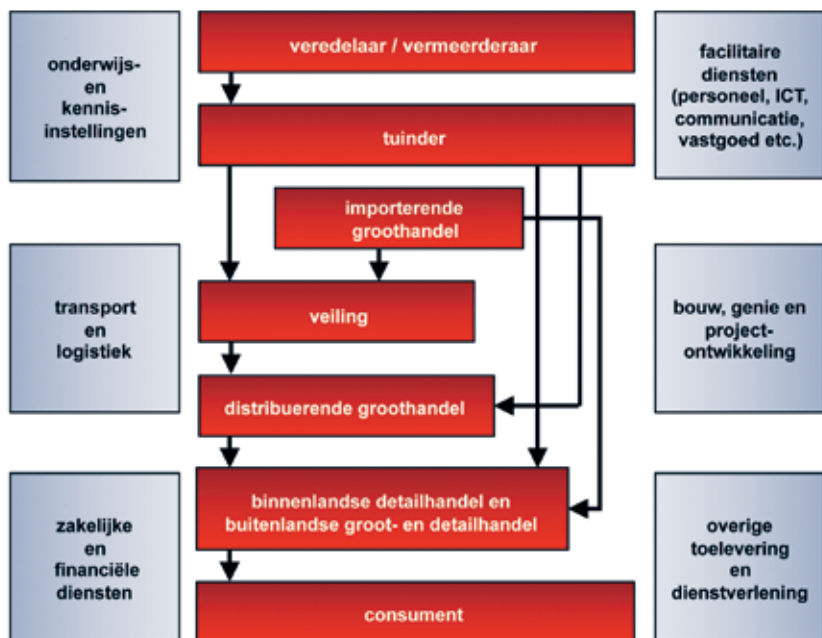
onderwijs- en kennis- instellingen

veredelaar / vermeerderaar

facilitaire diensten (personeel, ICT, communicatie, vastgoed etc.)

tuinder

importerende groothandel

transport en logistiek

veiling

bouw, genie en project- ontwikkeling

distribuerende groothandel

zakelijke en financiële diensten

binnenlandse detailhandel en buitenlandse groot- en detailhandel

overige toelevering en dienstverlening

consument